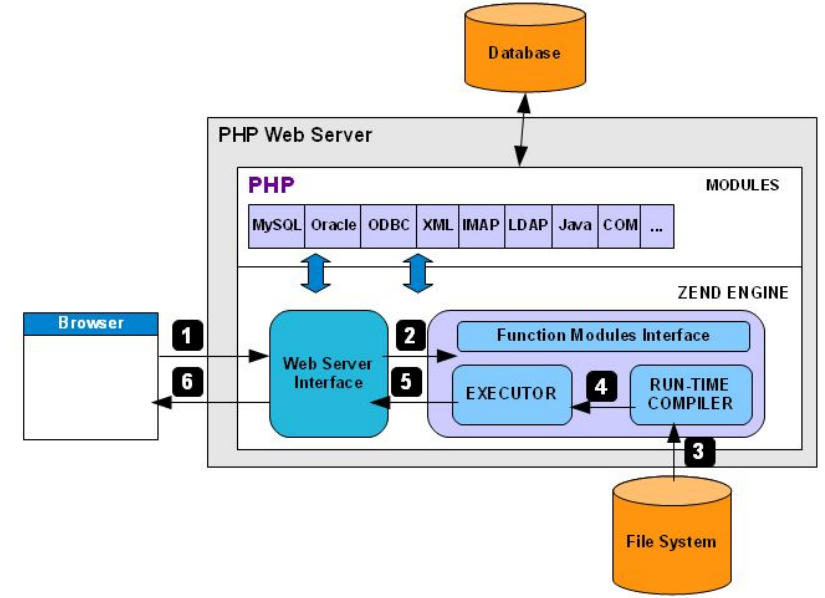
Database

PHP Web Server

PHP

MODULES

| MySQL | Oracle | ODBC | XML | IMAP | LDAP | Java | COM | ... |
|---|---|---|---|---|---|---|---|---|

ZEND ENGINE

Browser

1

2

Web Server Interface

Function Modules Interface

6

5

EXECUTOR

4

RUN-TIME COMPILER

3

File System